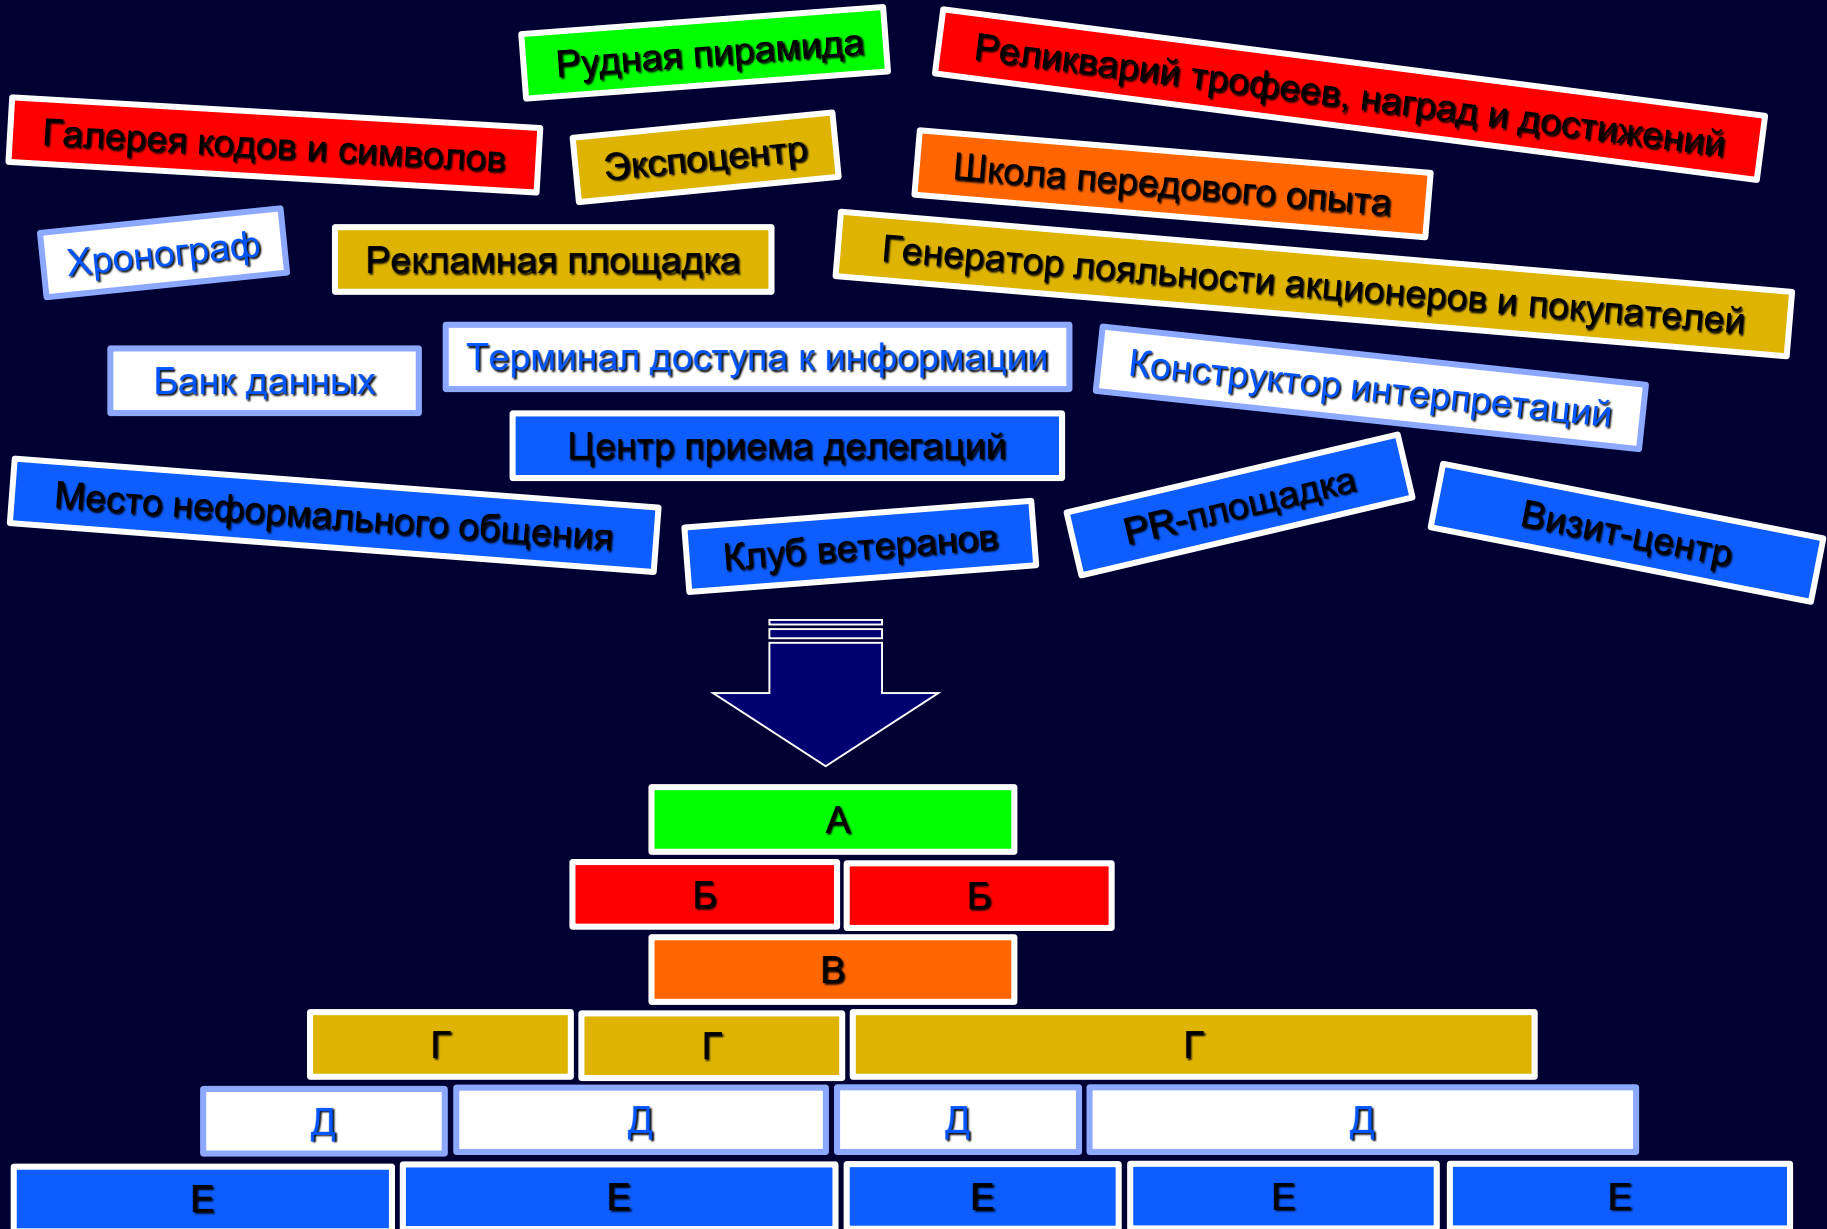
Рудная пирамида

Реликварий трофеев, наград и достижений

Галерея кодов и символов

Экспоцентр

Школа передового опыта

Хронограф

Рекламная площадка

Генератор лояльности акционеров и покупателей

Банк данных

Терминал доступа к информации

Конструктор интерпретаций

Центр приема делегаций

Место неформального общения

Клуб ветеранов

PR-площадка

Визит-центр

А

Б Б

В

Г Г Г

Д Д Д Д

Е Е Е Е Е